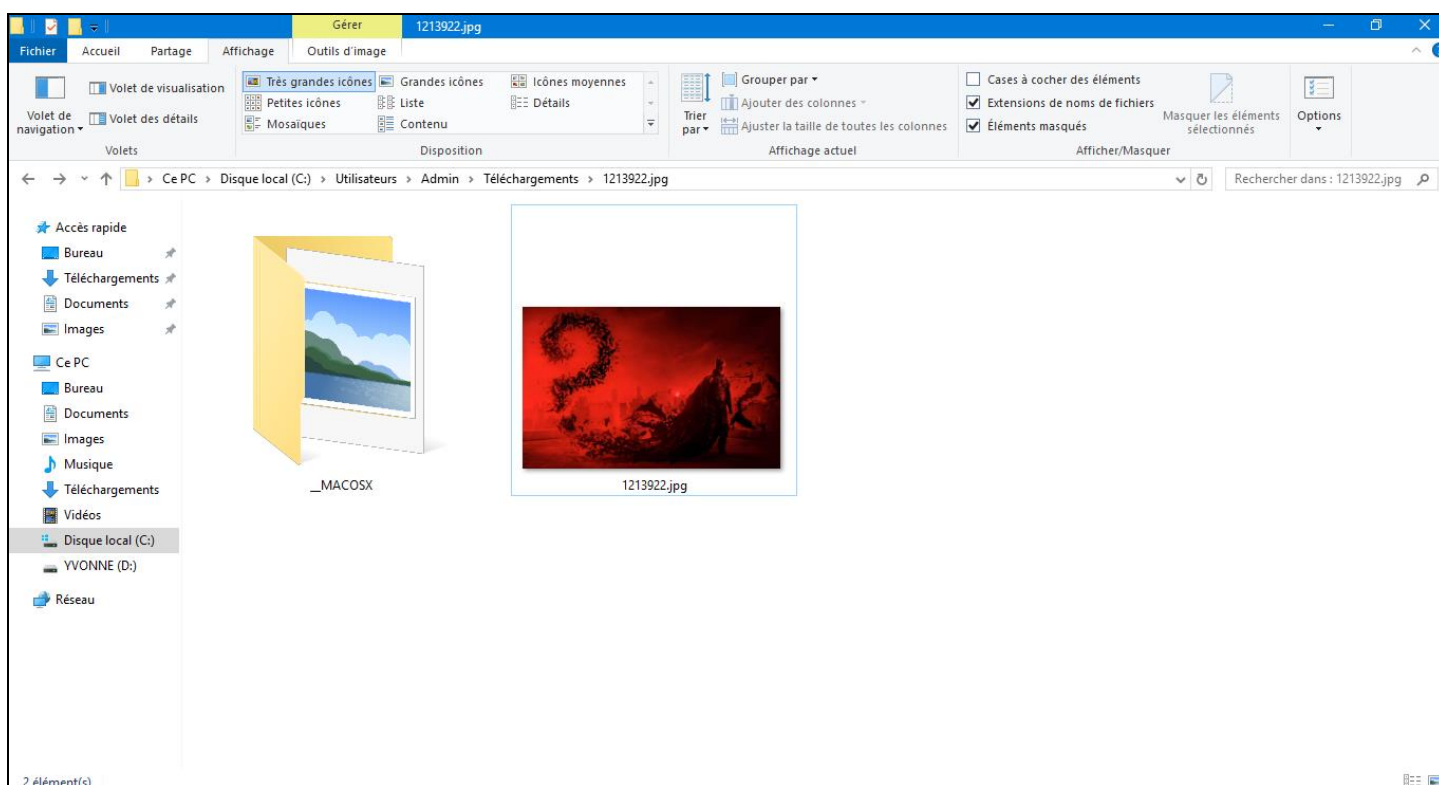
Gérer 1213922.jpg

Fichier Accueil Partage Affichage Outils d'image

Volet de navigation Volet de visualisation Volet des détails
Volets

Très grandes icônes Grandes icônes Icônes moyennes Petites icônes Liste Détails Mosaïques Contenu
Disposition

Trier par Grouper par Ajouter des colonnes Ajuster la taille de toutes les colonnes
Affichage actuel

Cases à cocher des éléments Extensions de noms de fichiers Éléments masqués Masquer les éléments sélectionnés
Afficher/Masquer

Options

Ce PC > Disque local (C:) > Utilisateurs > Admin > Téléchargements > 1213922.jpg

Rechercher dans : 1213922.jpg

Accès rapide
Bureau
Téléchargements
Documents
Images
Ce PC
Bureau
Documents
Images
Musique
Téléchargements
Vidéos
Disque local (C:)
YVONNE (D:)
Réseau

__MACOSX
1213922.jpg

2 élément(s)